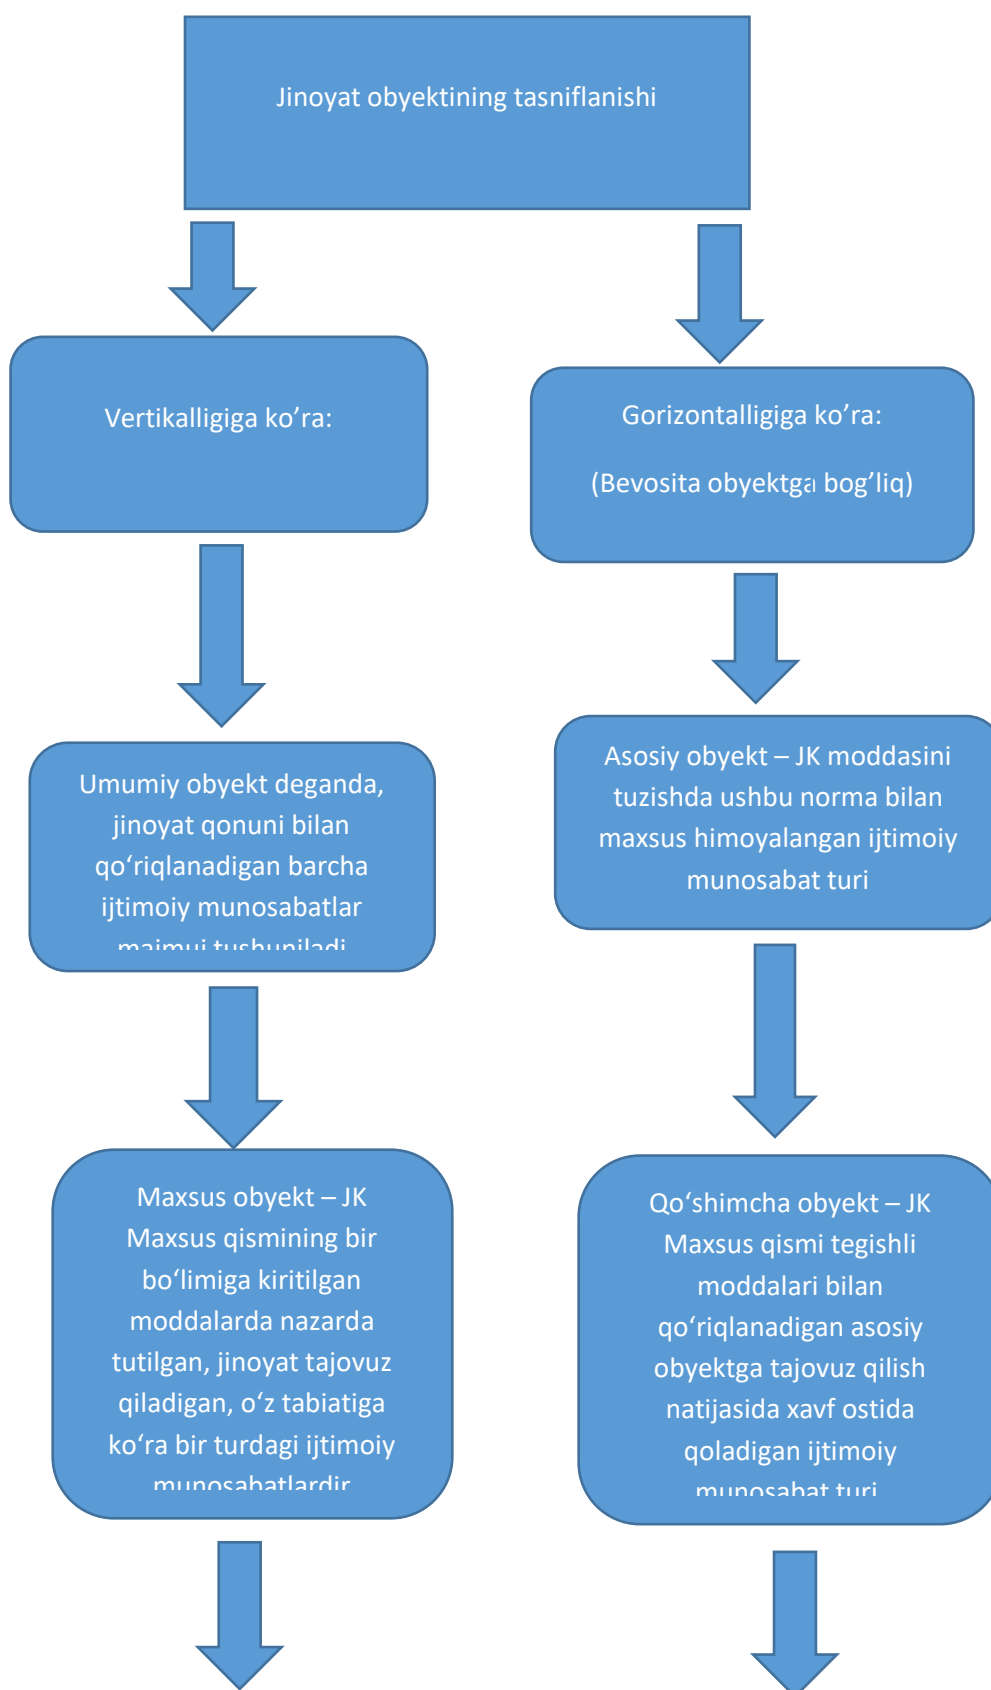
Jinoyat obyektining tasniflanishi

Vertikalligiga ko’ra:

Gorizontalligiga ko’ra:

(Bevosita obyektga bog’liq)

Umumiy obyekt deganda, jinoyat qonuni bilan qo‘riqlanadigan barcha ijtimoiy munosabatlar majmui tushuniladi

Asosiy obyekt – JK moddasini tuzishda ushbu norma bilan maxsus himoyalangan ijtimoiy munosabat turi

Maxsus obyekt – JK Maxsus qismining bir bo‘limiga kiritilgan moddalarda nazarda tutilgan, jinoyat tajovuz qiladigan, o‘z tabiatiga ko‘ra bir turdagi ijtimoiy munosabatlardir

Qo‘shimcha obyekt – JK Maxsus qismi tegishli moddalari bilan qo‘riqlanadigan asosiy obyektga tajovuz qilish natijasida xavf ostida qoladigan ijtimoiy munosabat turi